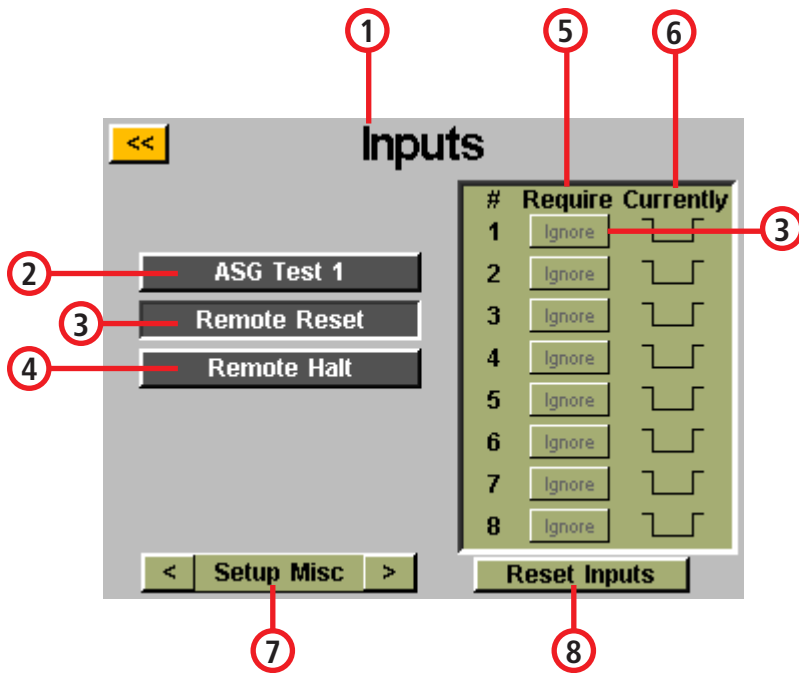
1
5
6
<<
Inputs

| # | Require | Currently |
|---|---|---|
| 1 | Ignore | |
| 2 | Ignore | |
| 3 | Ignore | |
| 4 | Ignore | |
| 5 | Ignore | |
| 6 | Ignore | |
| 7 | Ignore | |
| 8 | Ignore | |

3
2
ASG Test 1
3
Remote Reset
4
Remote Halt
< Setup Misc >
Reset Inputs
7
8